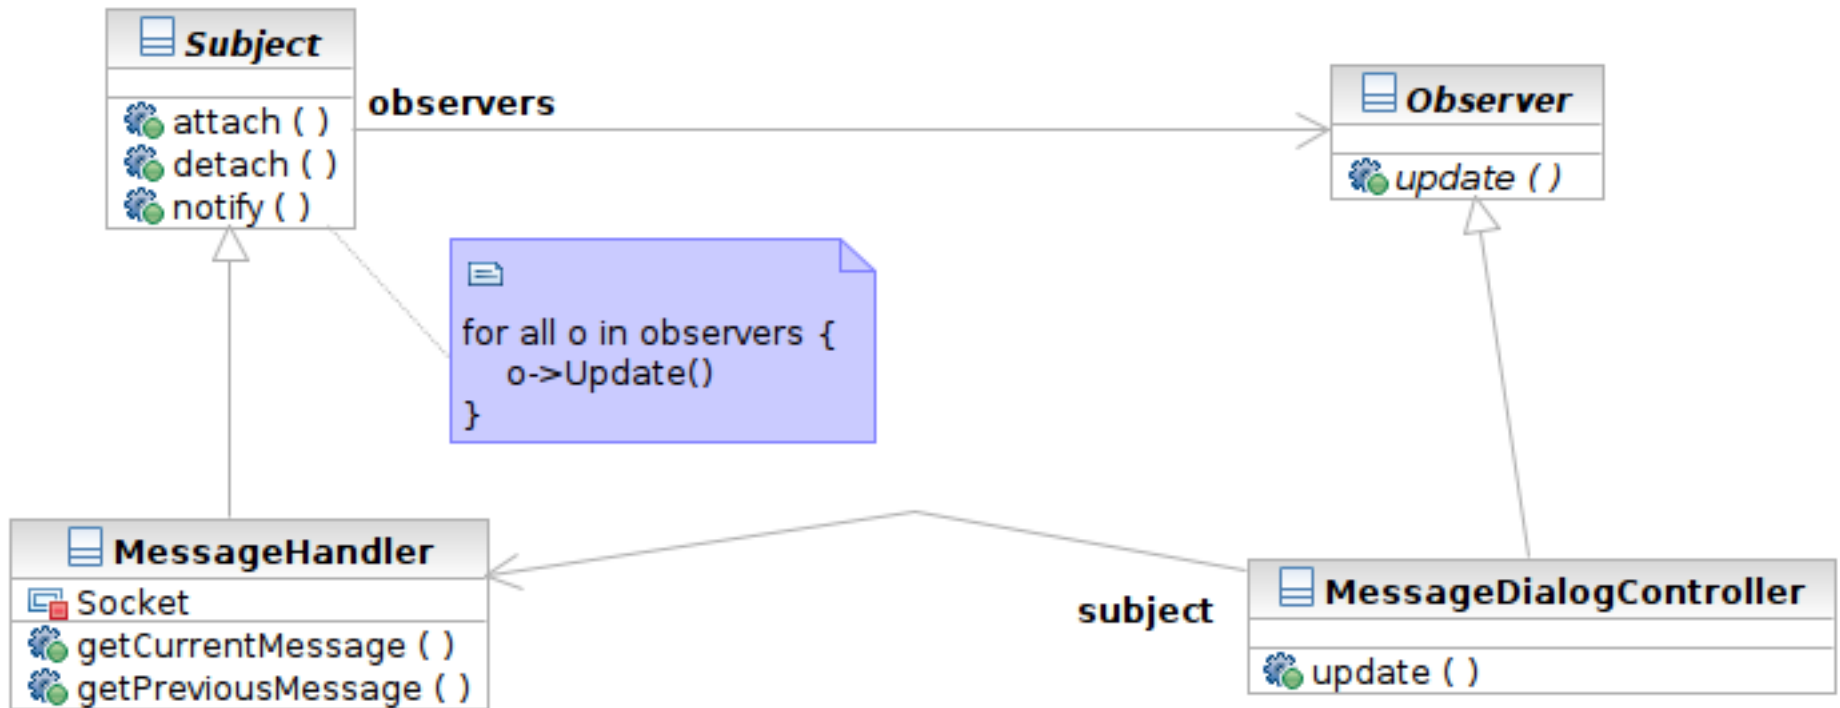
Subject

attach ( )
detach ( )
notify ( )

observers

Observer

update ( )

for all o in observers {
o->Update()
}

MessageHandler

Socket

getCurrentMessage ( )
getPreviousMessage ( )

subject

MessageDialogController

update ( )